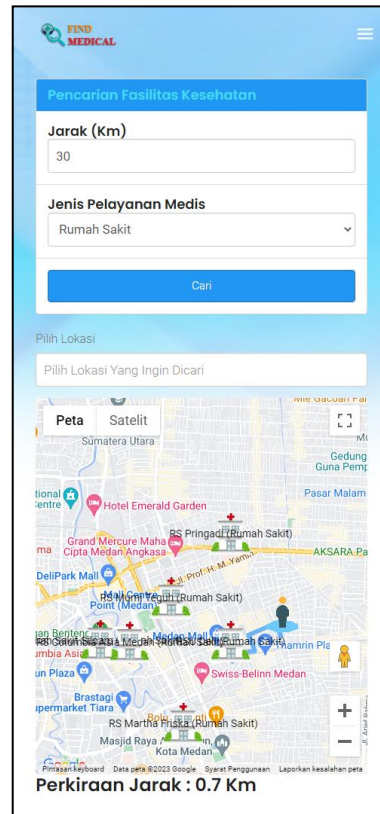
FIND MEDICAL

Pencarian Fasilitas Kesehatan

Jarak (Km)

30

Jenis Pelayanan Medis

Rumah Sakit

Cari

Pilih Lokasi

Pilih Lokasi Yang Ingin Dicari

Peta | Satelit

Sumatera Utara

Mie Gacoan Pa

Mu

Gedung Guna Pemp

tional Centre

Hotel Emerald Garden

Pasar Malam

RS Pringadi (Rumah Sakit)

Grand Mercure Maha Cipta Medan Angkasa

AKSARA Pa

DeliPark Mall

Jl. Prof. H. M. Yamin

Mall Centre Point (Medan)

RS Murni Teguh (Rumah Sakit)

RS Columbia Asia Medan (Rumah Sakit)

Medan Mall

Thamrin Pla

Swiss-Belinn Medan

un Plaza

Brastagi Supermarket Tiara

RS Martha Friska (Rumah Sakit)

Masjid Raya

Kota Medan

Google

Pintasan keyboard Data peta ©2023 Google Syarat Penggunaan Laporkan kesalahan peta

Perkiraan Jarak : 0.7 Km